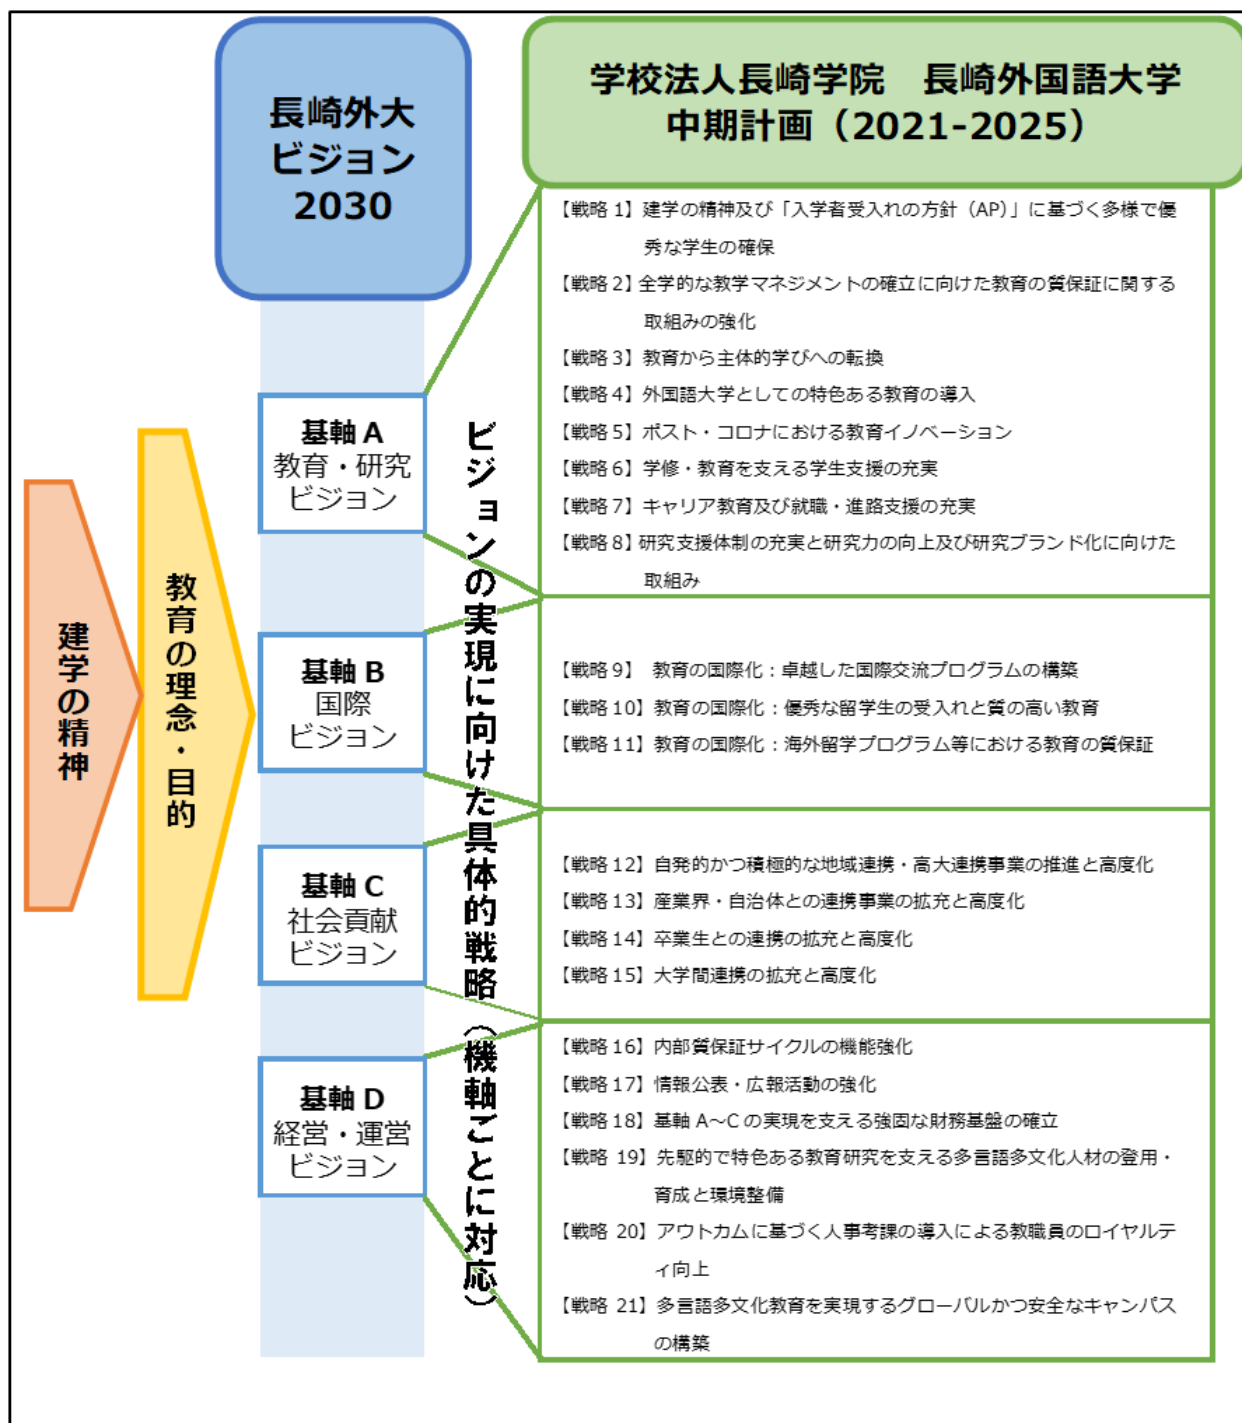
長崎外大
ビジョン
2030

学校法人長崎学院　長崎外国語大学
中期計画（2021-2025）

建学の精神

教育の理念・目的

基軸 A
教育・研究
ビジョン

基軸 B
国際
ビジョン

基軸 C
社会貢献
ビジョン

基軸 D
経営・運営
ビジョン

ビジョンの実現に向けた具体的戦略（機軸ごとに対応）

【戦略 1】建学の精神及び「入学者受入れの方針（AP）」に基づく多様で優秀な学生の確保
【戦略 2】全学的な教学マネジメントの確立に向けた教育の質保証に関する取組みの強化
【戦略 3】教育から主体的学びへの転換
【戦略 4】外国語大学としての特色ある教育の導入
【戦略 5】ポスト・コロナにおける教育イノベーション
【戦略 6】学修・教育を支える学生支援の充実
【戦略 7】キャリア教育及び就職・進路支援の充実
【戦略 8】研究支援体制の充実と研究力の向上及び研究ブランド化に向けた取組み

【戦略 9】　教育の国際化：卓越した国際交流プログラムの構築
【戦略 10】教育の国際化：優秀な留学生の受入れと質の高い教育
【戦略 11】教育の国際化：海外留学プログラム等における教育の質保証

【戦略 12】自発的かつ積極的な地域連携・高大連携事業の推進と高度化
【戦略 13】産業界・自治体との連携事業の拡充と高度化
【戦略 14】卒業生との連携の拡充と高度化
【戦略 15】大学間連携の拡充と高度化

【戦略 16】内部質保証サイクルの機能強化
【戦略 17】情報公表・広報活動の強化
【戦略 18】基軸 A～C の実現を支える強固な財務基盤の確立
【戦略 19】先駆的で特色ある教育研究を支える多言語多文化人材の登用・育成と環境整備
【戦略 20】アウトカムに基づく人事考課の導入による教職員のロイヤルティ向上
【戦略 21】多言語多文化教育を実現するグローバルかつ安全なキャンパスの構築